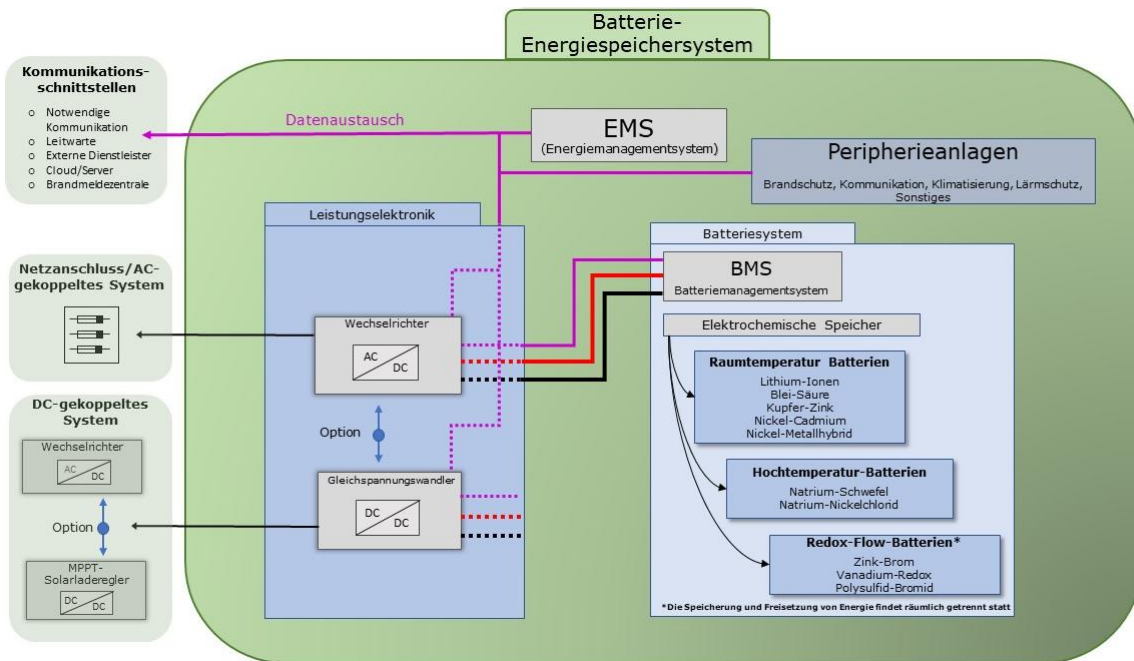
Batterie-
Energiespeichersystem

Kommunikationsschnittstellen
o Notwendige Kommunikation
o Leitwarte
o Externe Dienstleister
o Cloud/Server
o Brandmeldezentrale

Datenaustausch

EMS
(Energiemanagementsystem)

Peripherieanlagen
Brandschutz, Kommunikation, Klimatisierung, Lärmschutz, Sonstiges

Leistungselektronik

Netzanschluss/AC-gekoppeltes System

Wechselrichter
AC
DC

Option

Gleichspannungswandler
DC
DC

DC-gekoppeltes System

Wechselrichter
AC
DC

Option

MPPT-Solarladeregler
DC
DC

Batteriesystem

BMS
Batteriemanagementsystem

Elektrochemische Speicher

Raumtemperatur Batterien
Lithium-Ionen
Blei-Säure
Kupfer-Zink
Nickel-Cadmium
Nickel-Metallhybrid

Hochtemperatur-Batterien
Natrium-Schwefel
Natrium-Nickelchlorid

Redox-Flow-Batterien*
Zink-Brom
Vanadium-Redox
Polysulfid-Bromid

*Die Speicherung und Freisetzung von Energie findet räumlich getrennt statt